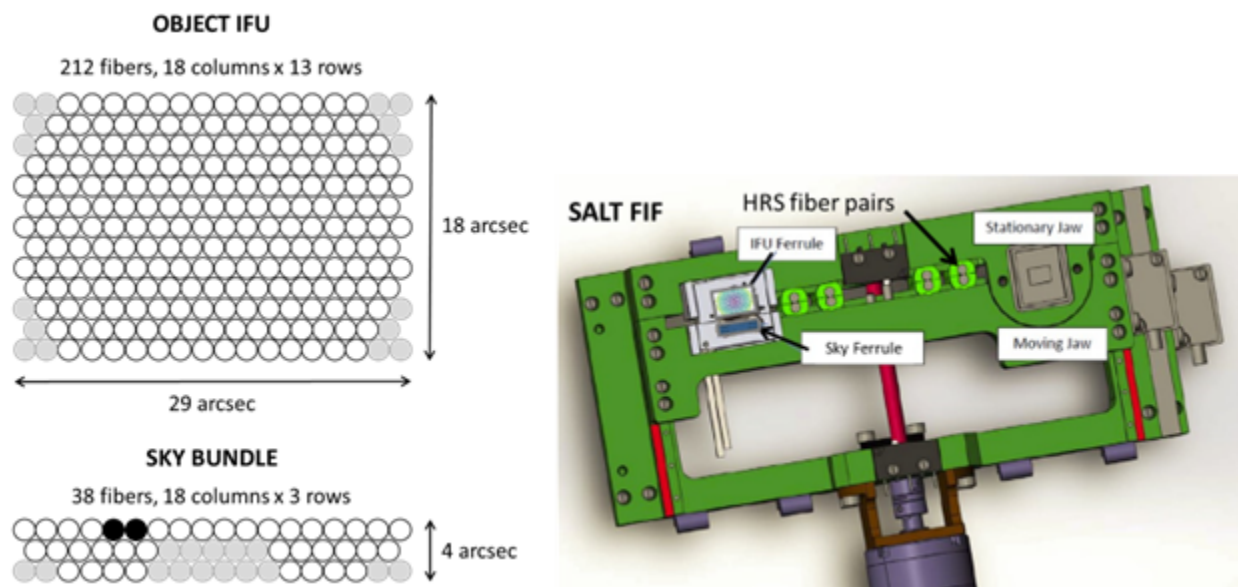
OBJECT IFU

212 fibers, 18 columns x 13 rows

18 arcsec

29 arcsec

SKY BUNDLE

38 fibers, 18 columns x 3 rows

4 arcsec

SALT FIF

HRS fiber pairs

IFU Ferrule

Stationary Jaw

Sky Ferrule

Moving Jaw